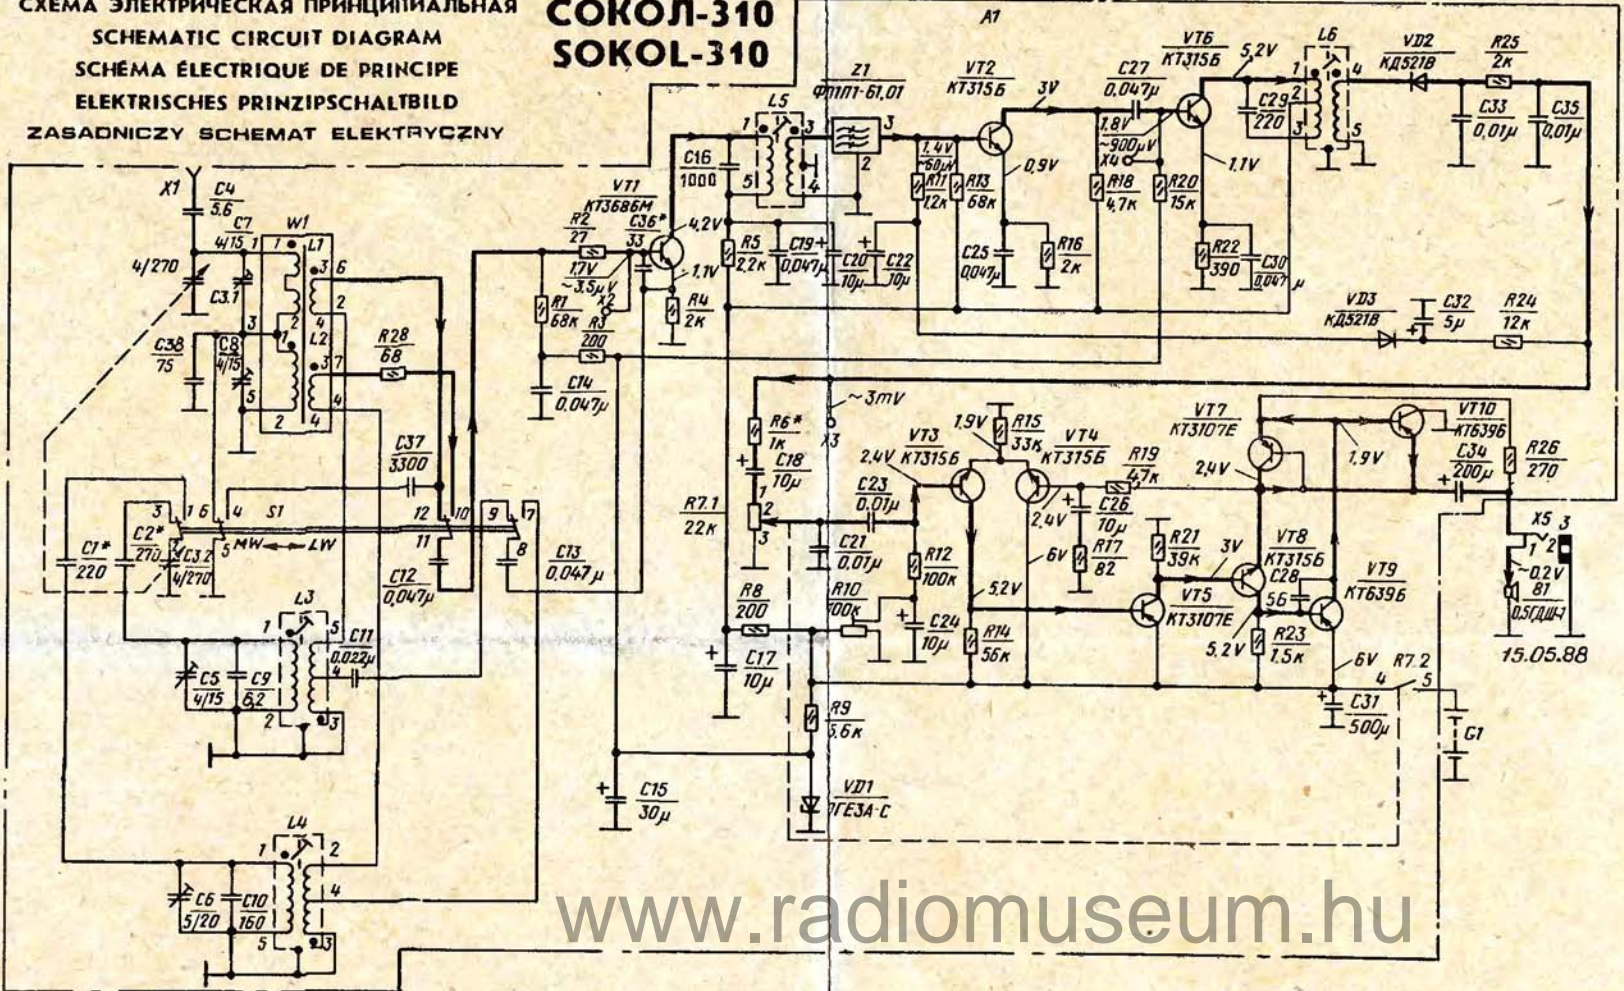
СХЕМА ЭЛЕКТРИЧЕСКАЯ ПРИНЦИПИАЛЬНАЯ
SCHEMATIC CIRCUIT DIAGRAM
SCHÉMA ÉLECTRIQUE DE PRINCIPE
ELEKTRISCHES PRINZIPSCHALTBILD
ZASADNICZY SCHEMAT ELEKTRYCZNY

СОКОЛ-310
SOKOL-310

A1

X1 C4 5.6 C7 4/15 W1 L1 L2 4/270 C3.1 C38 75 C8 4/15 R28 68 C37 3300 C1* 220 C2* 270 C3.2 4/270 S1 MW LW C12 0,047μ C13 0,047μ L3 C5 4/15 C9 6.2 C11 0,022μ L4 C6 5/20 C10 160

VT1 КТ368БМ R2 27 C36* 33 4,2V 1,7V ~3,5μV X2 1,1V R1 68K R3 200 R4 2K C14 0,047μ C15 30μ

L5 C16 1000 R5 2,2K C19 0,047μ C20 10μ C22 10μ Z1 ФП1П-61.01

VT2 КТ315Б 3V 1,4V ~60μ R11 12K R13 68K 0,9V C25 0,047μ R16 2K

C27 0,047μ 1,8V ~900μV X4 R18 4,7K R20 15K VT6 КТ315Б 5,2V 1,1V R22 390 C30 0,047μ C29 220 L6

VD2 КД521В R25 2K C33 0,01μ C35 0,01μ VD3 КД521В C32 5μ R24 12K

~3mV X3 R6* 1K C18 10μ R7.1 22K R8 200 C17 10μ R9 5,6K VD1 ГЕЗА-С

VT3 КТ315Б 2,4V 1,9V R15 33K VT4 КТ315Б C23 0,01μ R19 47K C26 10μ 2,4V R17 82 6V C21 0,01μ R12 100K R10 100K C24 10μ 5,2V R14 56K

VT7 КТ3107Е 2,4V VT10 КТ639Б 1,9V C34 200μ R26 270 R21 39K 3V VT8 КТ315Б C28 56 VT5 КТ3107Е 5,2V R23 1,5K VT9 КТ639Б 6V C31 500μ R7.2 G1

X5 ~0,2V B1 0,5ГДШ-1 15.05.88

www.radiomuseum.hu